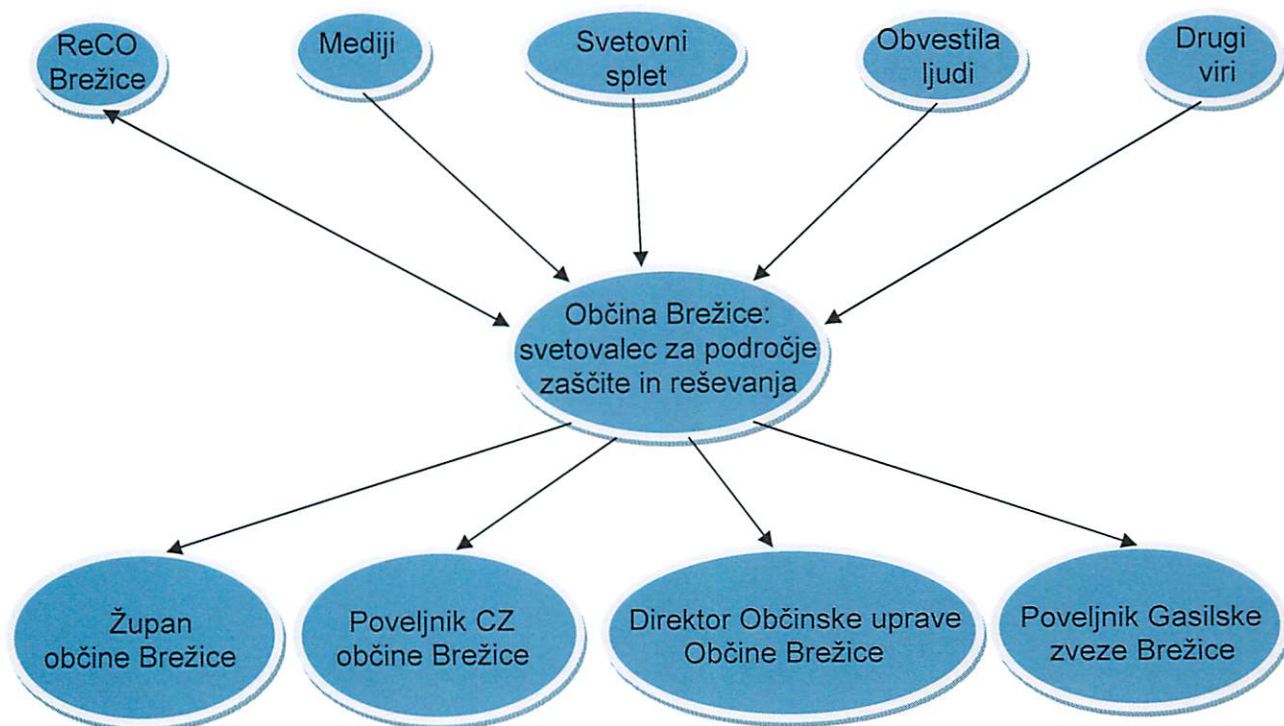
ReCO Brežice

Mediji

Svetovni splet

Obvestila ljudi

Drugi viri

Občina Brežice: svetovalec za področje zaščite in reševanja

Župan občine Brežice

Poveljnik CZ občine Brežice

Direktor Občinske uprave Občine Brežice

Poveljnik Gasilske zveze Brežice